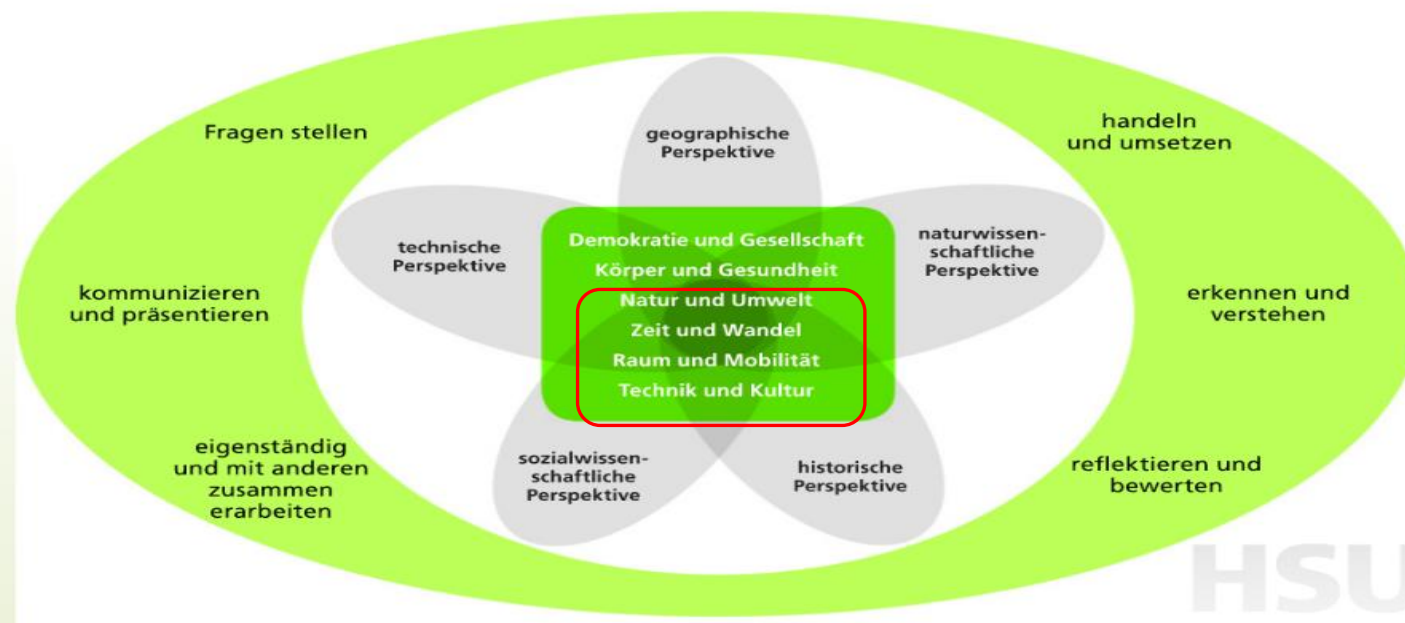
Fragen stellen

handeln und umsetzen

kommunizieren und präsentieren

erkennen und verstehen

eigenständig und mit anderen zusammen erarbeiten

reflektieren und bewerten

geographische Perspektive

technische Perspektive

naturwissenschaftliche Perspektive

sozialwissenschaftliche Perspektive

historische Perspektive

Demokratie und Gesellschaft
Körper und Gesundheit
Natur und Umwelt
Zeit und Wandel
Raum und Mobilität
Technik und Kultur

HSU